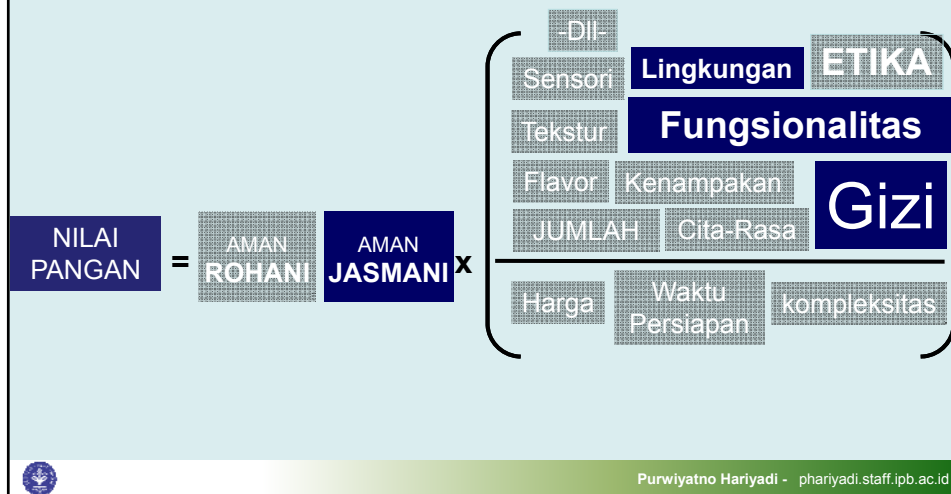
NILAI PANGAN = AMAN ROHANI AMAN JASMANI x

-Dll-
Sensori Lingkungan ETIKA
Tekstur Fungsionalitas
Flavor Kenampakan Gizi
JUMLAH Cita-Rasa

Harga Waktu Persiapan kompleksitas

Purwiyatno Hariyadi - phariyadi.staff.ipb.ac.id